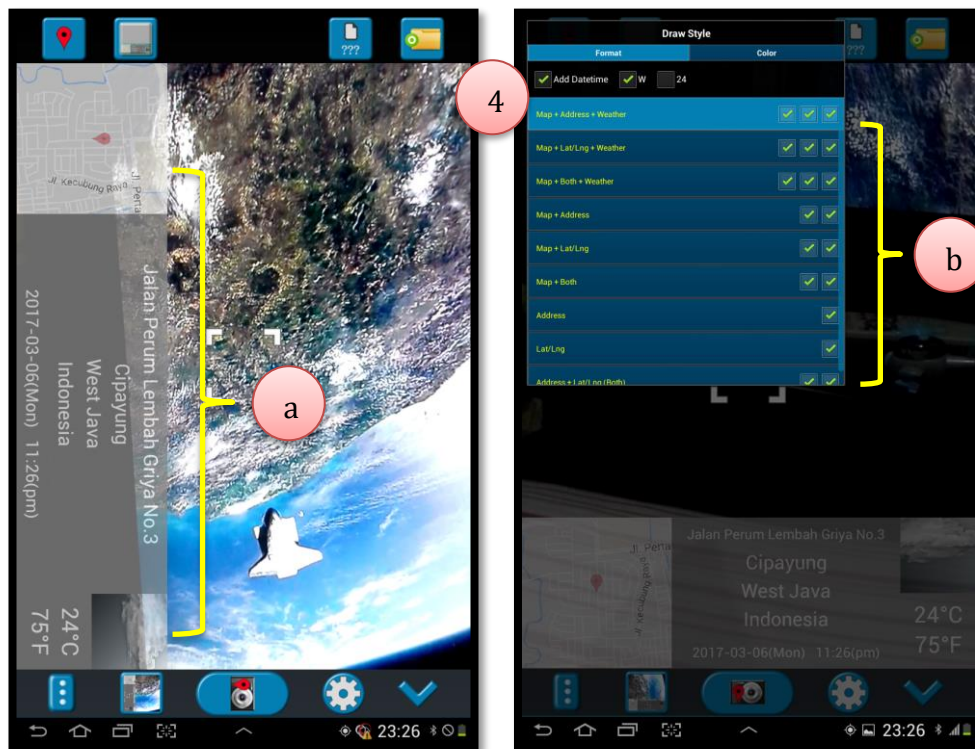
???

Jl. Kecubung Raya

Jl. Perta

Jalan Perum Lembah Griya No.3
Cipayung
West Java
Indonesia
2017-03-06(Mon) 11:26(pm)

24°C
75°F

a

23:26

4

Draw Style

Format

Color

Add Datetime

W

24

Map + Address + Weather

Map + Lat/Lng + Weather

Map + Both + Weather

Map + Address

Map + Lat/Lng

Map + Both

Address

Lat/Lng

Address + Lat/Lng (Both)

b

Jl. Perta

Jalan Perum Lembah Griya No.3
Cipayung
West Java
Indonesia
2017-03-06(Mon) 11:26(pm)

24°C
75°F

23:26